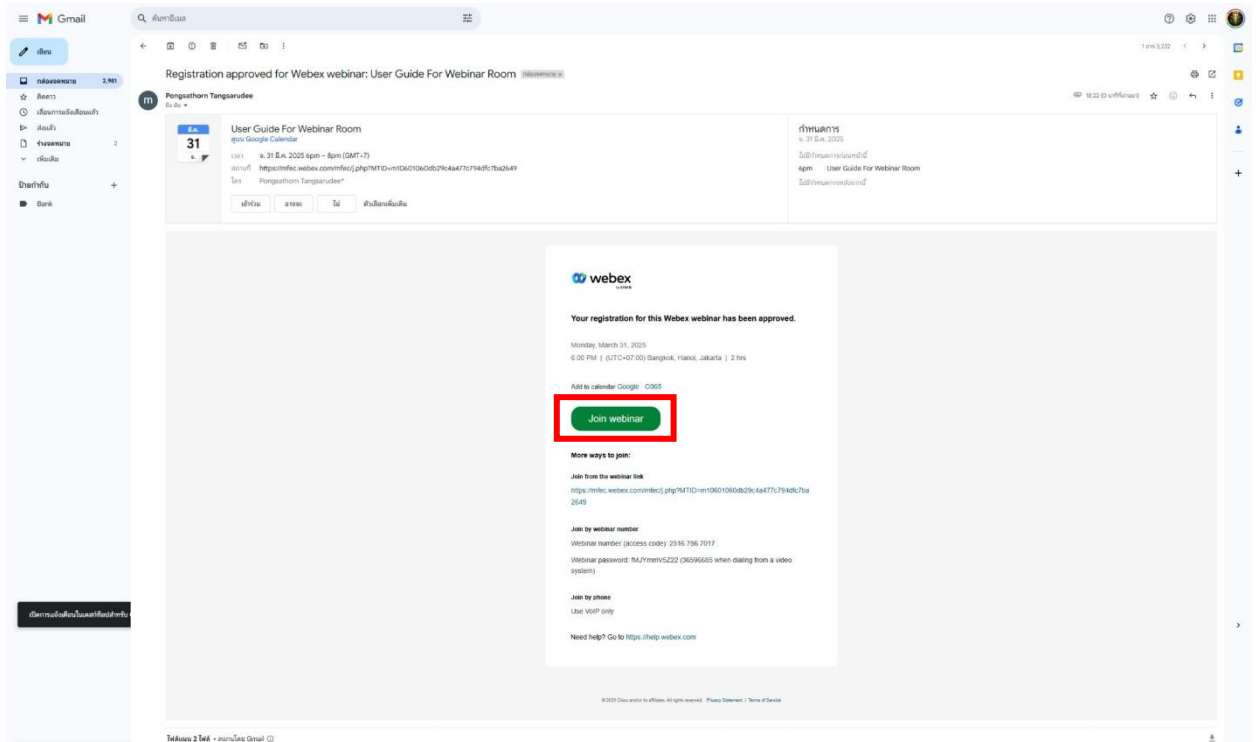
Gmail

ค้นหาอีเมล

เขียน

กล่องจดหมาย 2,981
ติดดาว
เลื่อนการแจ้งเตือนแล้ว
ส่งแล้ว
ร่างจดหมาย 2
เพิ่มเติม

ป้ายกำกับ +
Bank

1 จาก 3,232

Registration approved for Webex webinar: User Guide For Webinar Room กล่องจดหมาย x

Pongsathorn Tangsarudee
ถึง ฉัน

18:22 (0 นาทีที่ผ่านมา)

มี.ค.
31
จ.

User Guide For Webinar Room
ดูบน Google Calendar
เวลา จ. 31 มี.ค. 2025 6pm – 8pm (GMT+7)
สถานที่ https://mfec.webex.com/mfec/j.php?MTID=m10601060db29c4a477c794dfc7ba2649
ใคร Pongsathorn Tangsarudee*

เข้าร่วม อาจจะ ไม่ ตัวเลือกเพิ่มเติม

กำหนดการ
จ. 31 มี.ค. 2025
ไม่มีกำหนดการก่อนหน้านี้
6pm User Guide For Webinar Room
ไม่มีกำหนดการหลังจากนี้

webex by cisco

Your registration for this Webex webinar has been approved.

Monday, March 31, 2025
6:00 PM | (UTC+07:00) Bangkok, Hanoi, Jakarta | 2 hrs

Add to calendar Google · O365

Join webinar

More ways to join:

Join from the webinar link
https://mfec.webex.com/mfec/j.php?MTID=m10601060db29c4a477c794dfc7ba2649

Join by webinar number
Webinar number (access code): 2516 756 7017
Webinar password: fMJYmmV5Z22 (36596685 when dialing from a video system)

Join by phone
Use VoIP only

Need help? Go to https://help.webex.com

©2025 Cisco and/or its affiliates. All rights reserved. Privacy Statement | Terms of Service

เปิดการแจ้งเตือนในเดสก์ท็อปสำหรับ

ใช้พื้นที่ 2 ไฟล์ · ควบคุมโดย Gmail